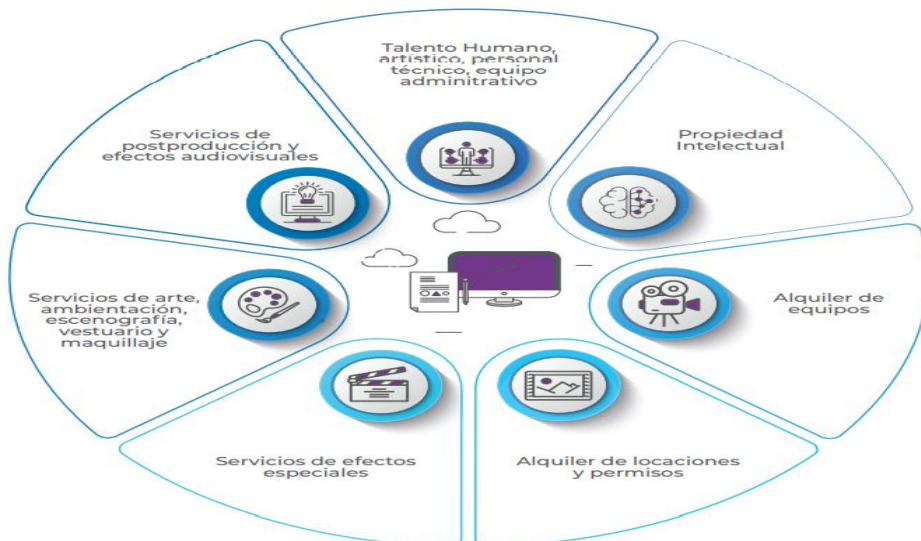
Talento Humano, artístico, personal técnico, equipo adminitrativo

Propiedad Intelectual

Alquiler de equipos

Alquiler de locaciones y permisos

Servicios de efectos especiales

Servicios de arte, ambientación, escenografía, vestuario y maquillaje

Servicios de postproducción y efectos audiovisuales